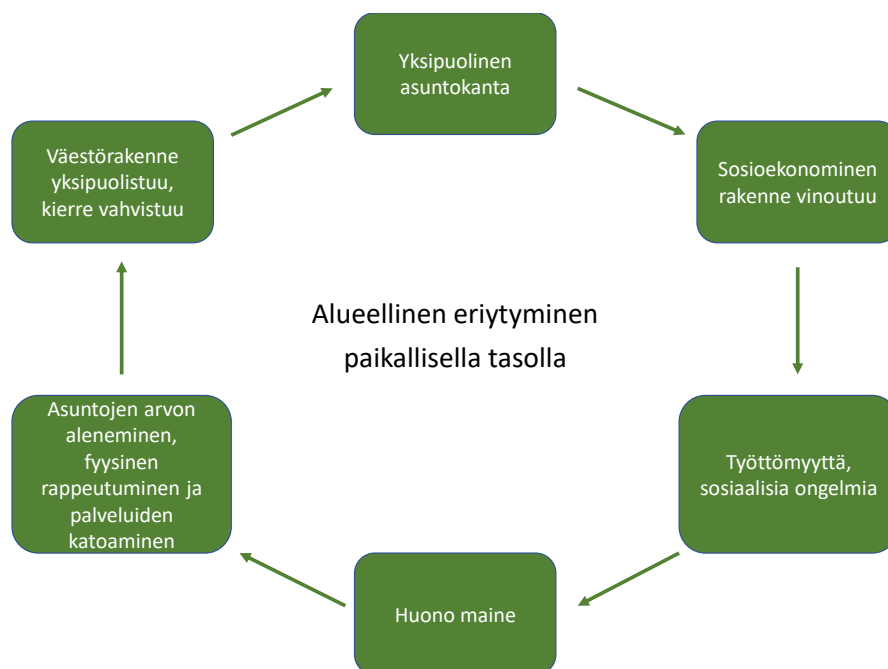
Yksipuolinen asuntokanta

Sosioekonominen rakenne vinoutuu

Työttömyyttä, sosiaalisia ongelmia

Huono maine

Asuntojen arvon aleneminen, fyysinen rappeutuminen ja palveluiden katoaminen

Väestörakenne yksipuolistuu, kierre vahvistuu

Alueellinen eriytyminen paikallisella tasolla